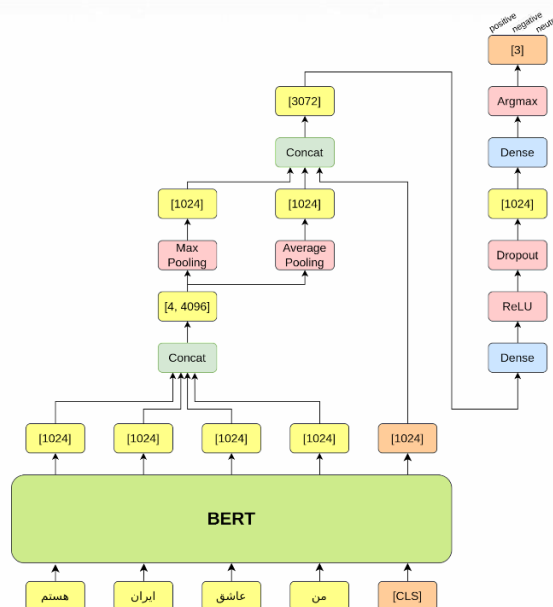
positive
negative
neutr

[3]

Argmax

Dense

[1024]

Dropout

ReLU

Dense

[3072]

Concat

[1024]

[1024]

Max Pooling

Average Pooling

[4, 4096]

Concat

[1024]

[1024]

[1024]

[1024]

[1024]

BERT

هستم

ایران

عاشق

من

[CLS]